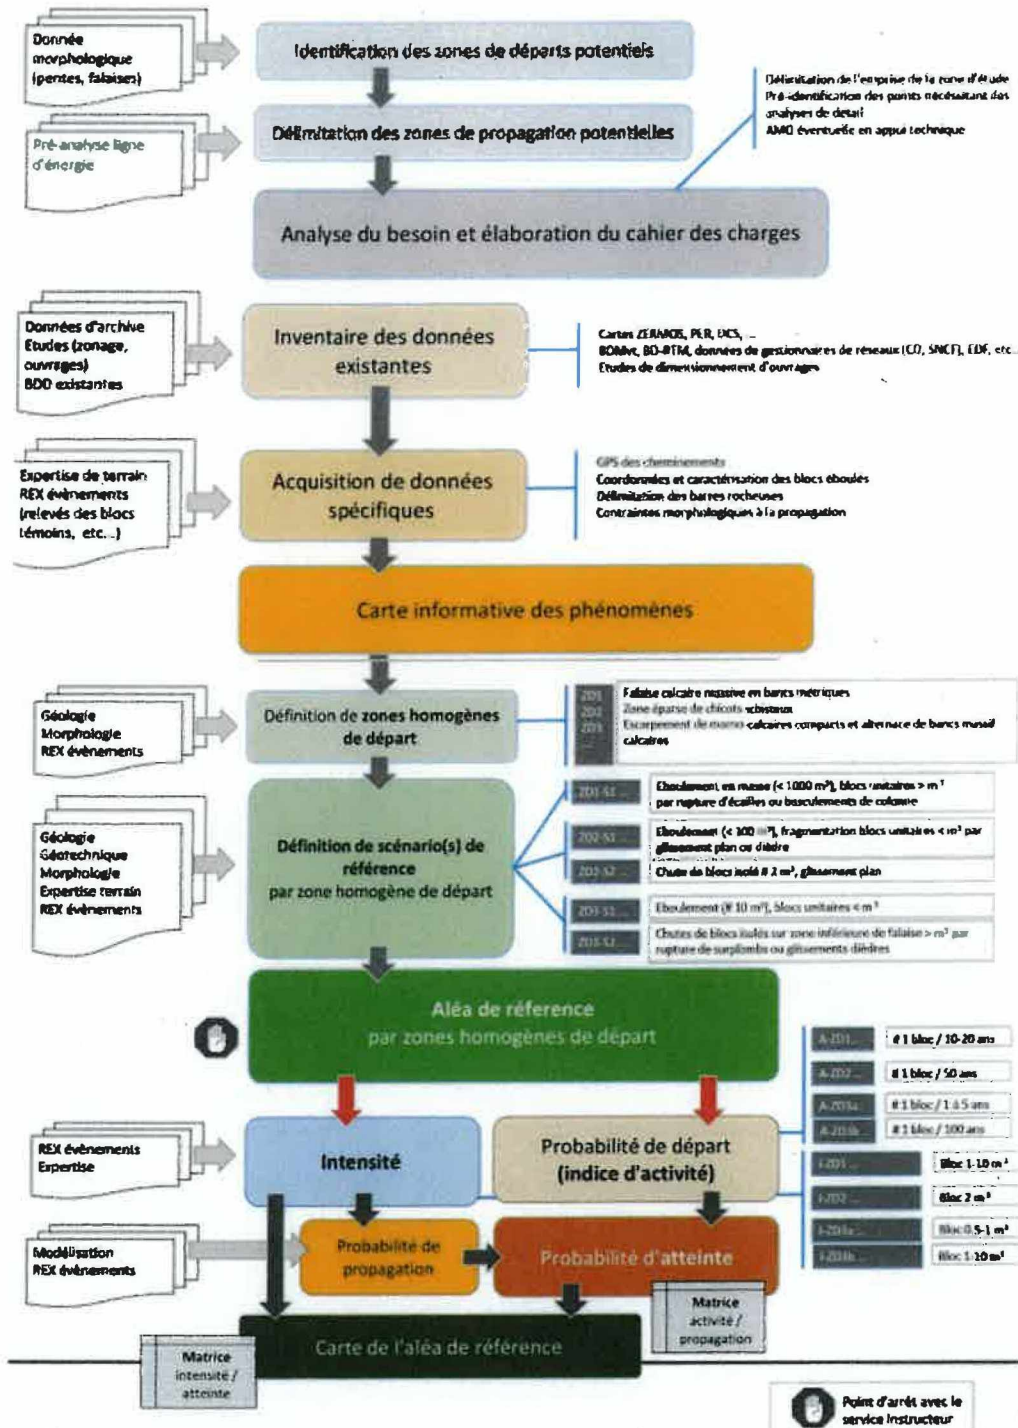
Donnée morphologique (pentes, falaises)

Identification des zones de départs potentiels

Pré-analyse ligne d'énergie

Délimitation des zones de propagation potentielles

Délimitation de l'emprise de la zone d'étude
Pré-identification des points nécessitant des analyses de détail
AMO éventuelle en appui technique

Analyse du besoin et élaboration du cahier des charges

Données d'archive
Etudes (zonage, ouvrages)
BDD existantes

Inventaire des données existantes

Cartes ZERMOS, PER, DCS, ...
BDMvt, BD-RTM, données de gestionnaires de réseaux (CD, SNCF), EDF, etc.
Etudes de dimensionnement d'ouvrages

Expertise de terrain
REX évènements (relevés des blocs témoins, etc...)

Acquisition de données spécifiques

GPS des cheminements
Coordonnées et caractérisation des blocs éboulés
Délimitation des barres rocheuses
Contraintes morphologiques à la propagation

Carte informative des phénomènes

Géologie
Morphologie
REX évènements

Définition de zones homogènes de départ

ZD1 Falaise calcaire massive en bancs métriques
ZD2 Zone éparse de chicots schisteux
ZD3 Escarpement de marno-calcaires compacts et alternance de bancs massif calcaires

Géologie
Géotechnique
Morphologie
Expertise terrain
REX évènements

Définition de scénario(s) de référence par zone homogène de départ

ZD1-S1 ... Eboulement en masse (< 1000 m³), blocs unitaires > m³ par rupture d'écailles ou basculements de colonne
ZD2-S1 ... Eboulement (< 100 m³), fragmentation blocs unitaires < m³ par glissement plan ou dièdre
ZD2-S2 ... Chute de blocs isolé # 2 m³, glissement plan
ZD3-S1 ... Eboulement (# 10 m³), blocs unitaires < m³
ZD3-S2 ... Chutes de blocs isolés sur zone inférieure de falaise > m³ par rupture de surplombs ou glissements dièdres

Aléa de référence par zones homogènes de départ

A-ZD1 ... # 1 bloc / 10-20 ans
A-ZD2 ... # 1 bloc / 50 ans
A-ZD3a ... # 1 bloc / 1 à 5 ans
A-ZD3b ... # 1 bloc / 100 ans

REX évènements
Expertise

Intensité

Probabilité de départ (indice d'activité)

I-ZD1 ... Bloc 1-10 m³
I-ZD2 ... Bloc 2 m³
I-ZD3a ... Bloc 0.5-1 m³
I-ZD3b ... Bloc 1-10 m³

Modélisation
REX évènements

Probabilité de propagation

Probabilité d'atteinte

Matrice activité / propagation

Carte de l'aléa de référence

Matrice intensité / atteinte

Point d'arrêt avec le service instructeur